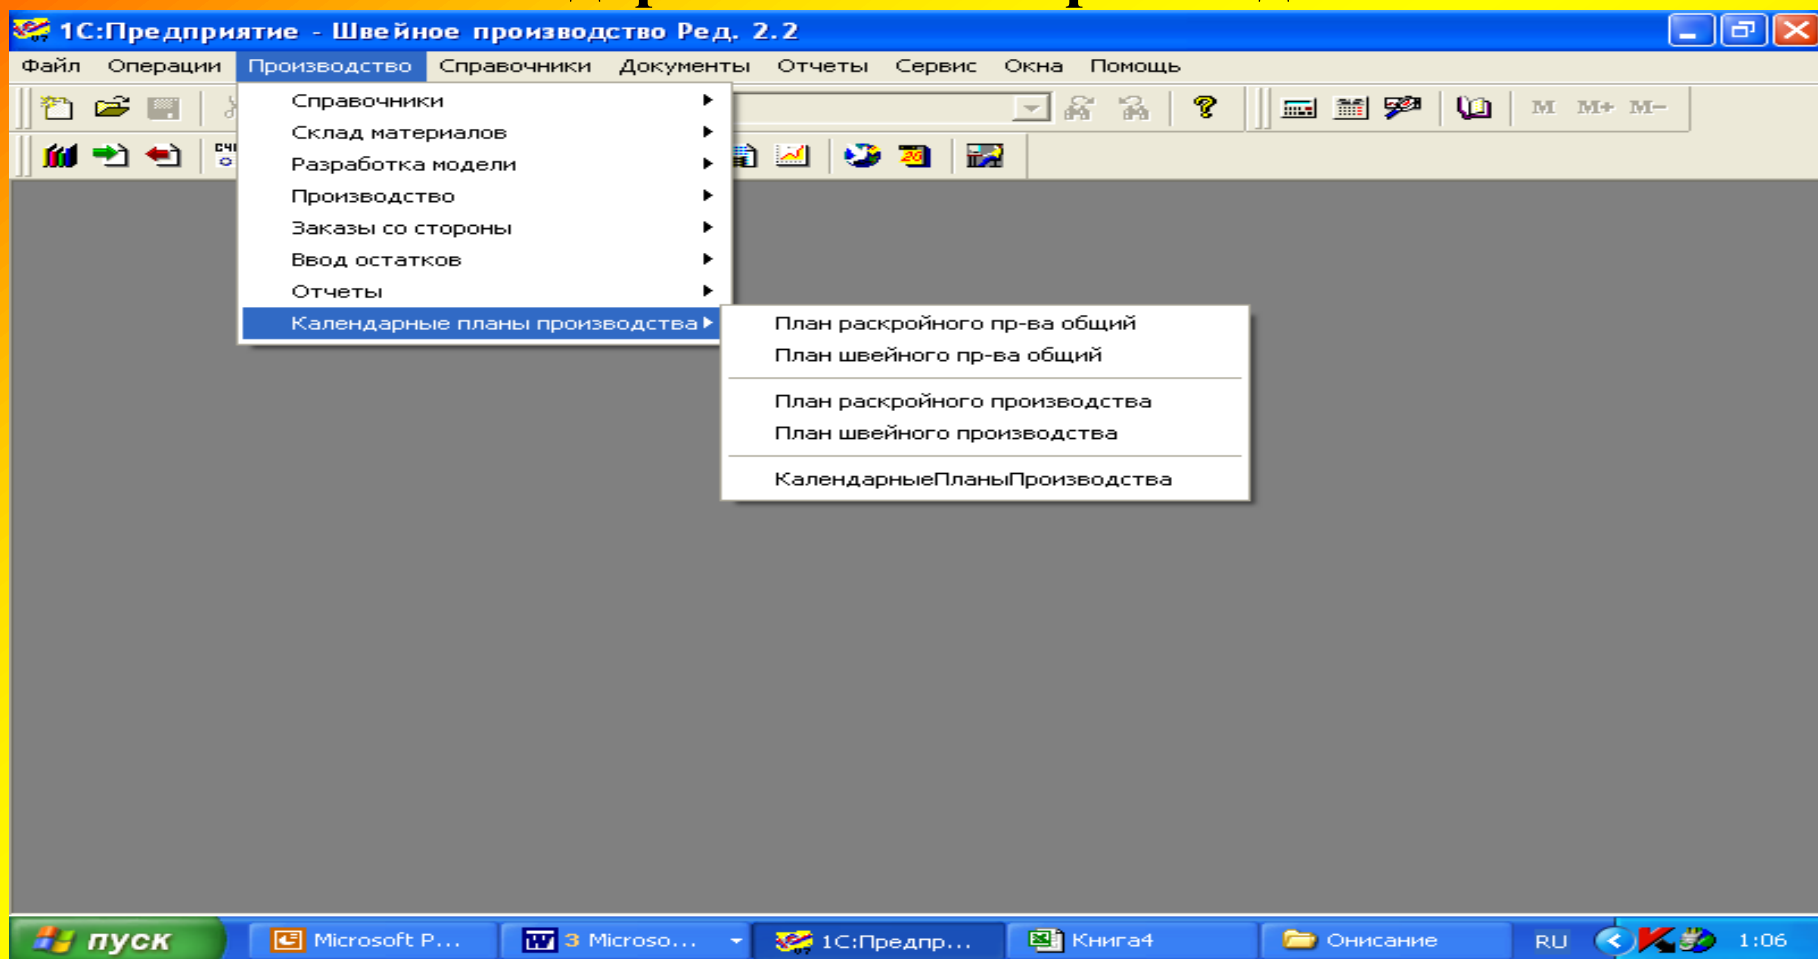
1С:Предприятие - Швейное производство Ред. 2.2

Файл Операции Производство Справочники Документы Отчеты Сервис Окна Помощь

M M+ M−

Справочники
Склад материалов
Разработка модели
Производство
Заказы со стороны
Ввод остатков
Отчеты
Календарные планы производства

План раскройного пр-ва общий
План швейного пр-ва общий
План раскройного производства
План швейного производства
КалендарныеПланыПроизводства

пуск Microsoft P... 3 Microso... 1С:Предпр... Книга4 Описание RU 1:06